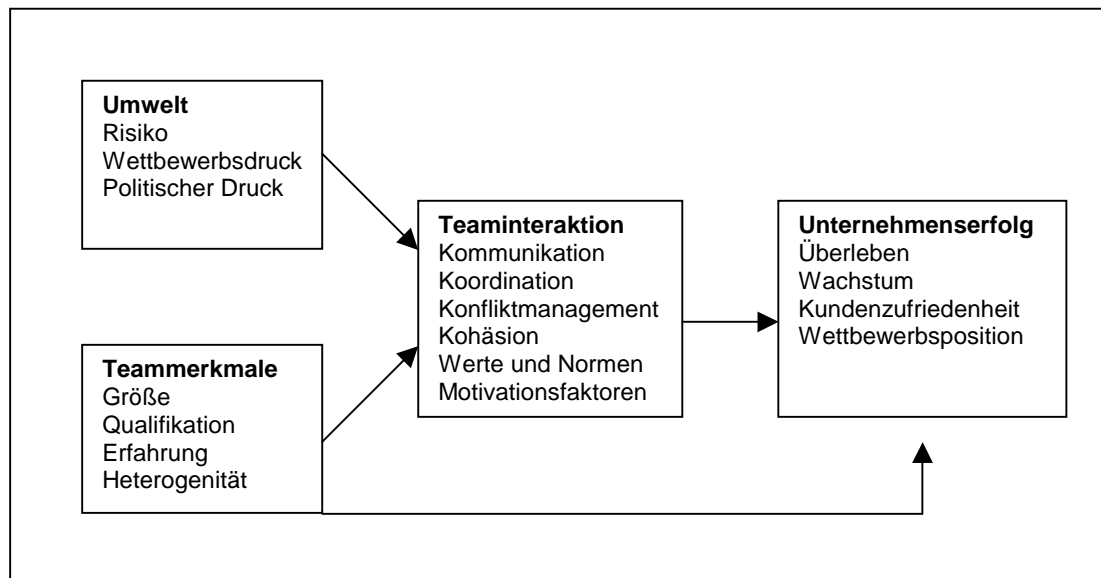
**Umwelt**
Risiko
Wettbewerbsdruck
Politischer Druck

**Teammerkmale**
Größe
Qualifikation
Erfahrung
Heterogenität

**Teaminteraktion**
Kommunikation
Koordination
Konfliktmanagement
Kohäsion
Werte und Normen
Motivationsfaktoren

**Unternehmenserfolg**
Überleben
Wachstum
Kundenzufriedenheit
Wettbewerbsposition